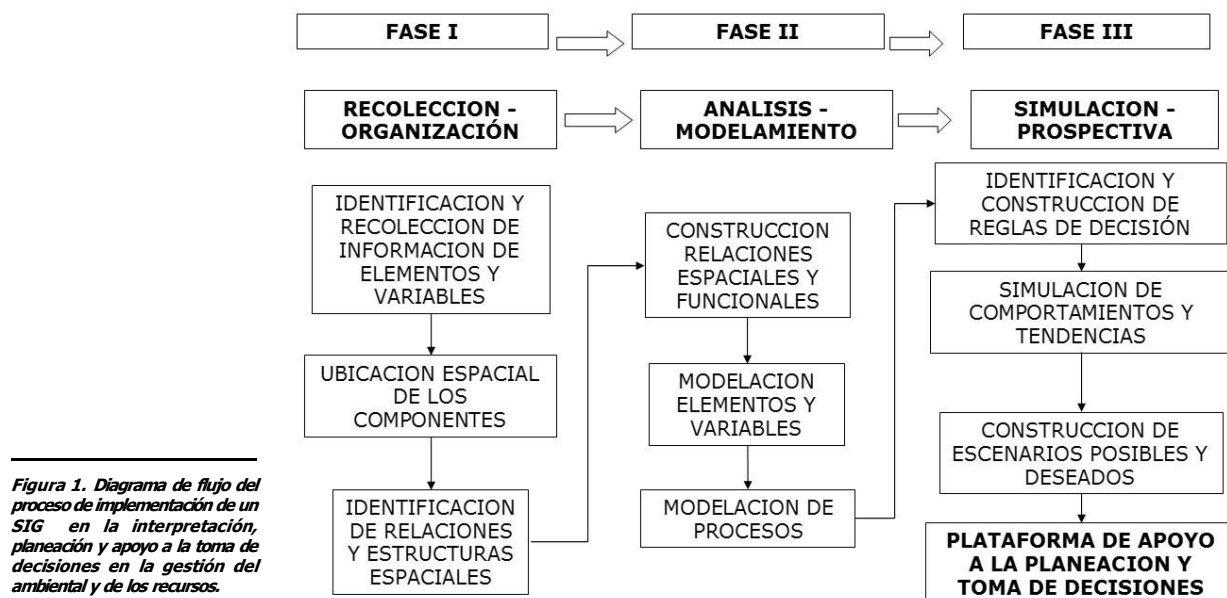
FASE I

FASE II

FASE III

RECOLECCION - ORGANIZACIÓN

ANALISIS - MODELAMIENTO

SIMULACION - PROSPECTIVA

IDENTIFICACION Y RECOLECCION DE INFORMACION DE ELEMENTOS Y VARIABLES

UBICACION ESPACIAL DE LOS COMPONENTES

IDENTIFICACION DE RELACIONES Y ESTRUCTURAS ESPACIALES

CONSTRUCCION RELACIONES ESPACIALES Y FUNCIONALES

MODELACION ELEMENTOS Y VARIABLES

MODELACION DE PROCESOS

IDENTIFICACION Y CONSTRUCCION DE REGLAS DE DECISIÓN

SIMULACION DE COMPORTAMIENTOS Y TENDENCIAS

CONSTRUCCION DE ESCENARIOS POSIBLES Y DESEADOS

PLATAFORMA DE APOYO A LA PLANEACION Y TOMA DE DECISIONES

Figura 1. Diagrama de flujo del proceso de implementación de un SIG en la interpretación, planeación y apoyo a la toma de decisiones en la gestión del ambiental y de los recursos.